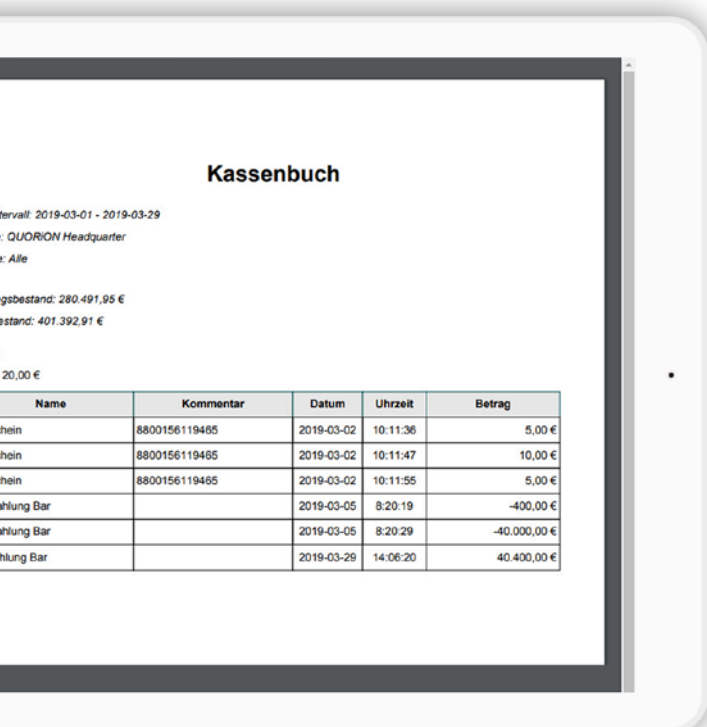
Kassenbuch

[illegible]tervall: 2019-03-01 - 2019-03-29
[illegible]: QUORION Headquarter
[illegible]e: Alle

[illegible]gsbestand: 280.491,95 €
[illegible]estand: 401.392,91 €

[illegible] 20,00 €

| Name | Kommentar | Datum | Uhrzeit | Betrag |
|---|---|---|---|---|
| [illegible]hein | 8800156119465 | 2019-03-02 | 10:11:36 | 5,00 € |
| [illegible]hein | 8800156119465 | 2019-03-02 | 10:11:47 | 10,00 € |
| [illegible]hein | 8800156119465 | 2019-03-02 | 10:11:55 | 5,00 € |
| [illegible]ahlung Bar | | 2019-03-05 | 8:20:19 | -400,00 € |
| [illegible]ahlung Bar | | 2019-03-05 | 8:20:29 | -40.000,00 € |
| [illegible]hlung Bar | | 2019-03-29 | 14:06:20 | 40.400,00 € |